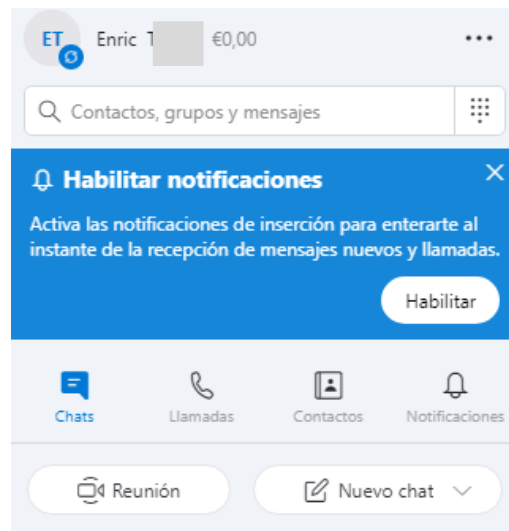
ET Enric T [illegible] €0,00 •••

Contactos, grupos y mensajes

Habilitar notificaciones

Activa las notificaciones de inserción para enterarte al instante de la recepción de mensajes nuevos y llamadas.

Habilitar

Chats Llamadas Contactos Notificaciones

Reunión

Nuevo chat